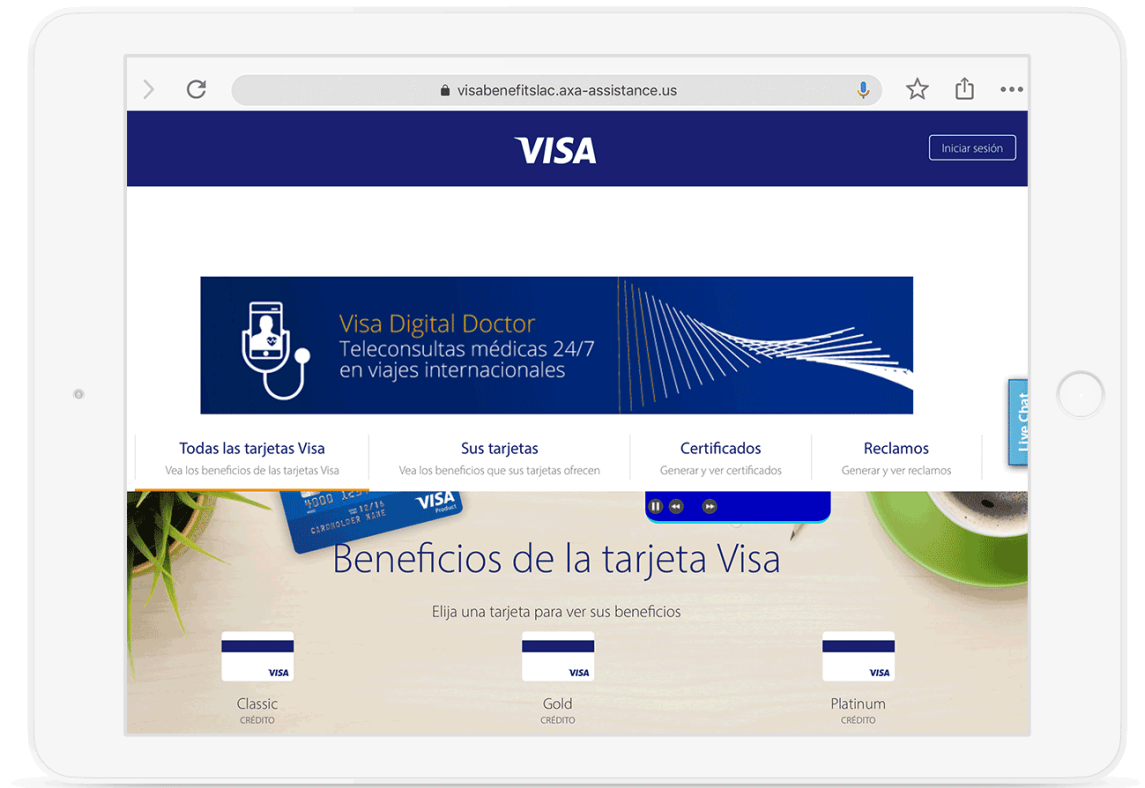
visabenefitslac.axa-assistance.us

VISA

Iniciar sesión

Visa Digital Doctor
Teleconsultas médicas 24/7
en viajes internacionales

Live Chat

Todas las tarjetas Visa
Vea los beneficios de las tarjetas Visa

Sus tarjetas
Vea los beneficios que sus tarjetas ofrecen

Certificados
Generar y ver certificados

Reclamos
Generar y ver reclamos

4000 1234
CARDHOLDER NAME
VISA

Beneficios de la tarjeta Visa

Elija una tarjeta para ver sus beneficios

VISA
Classic
CRÉDITO

VISA
Gold
CRÉDITO

VISA
Platinum
CRÉDITO